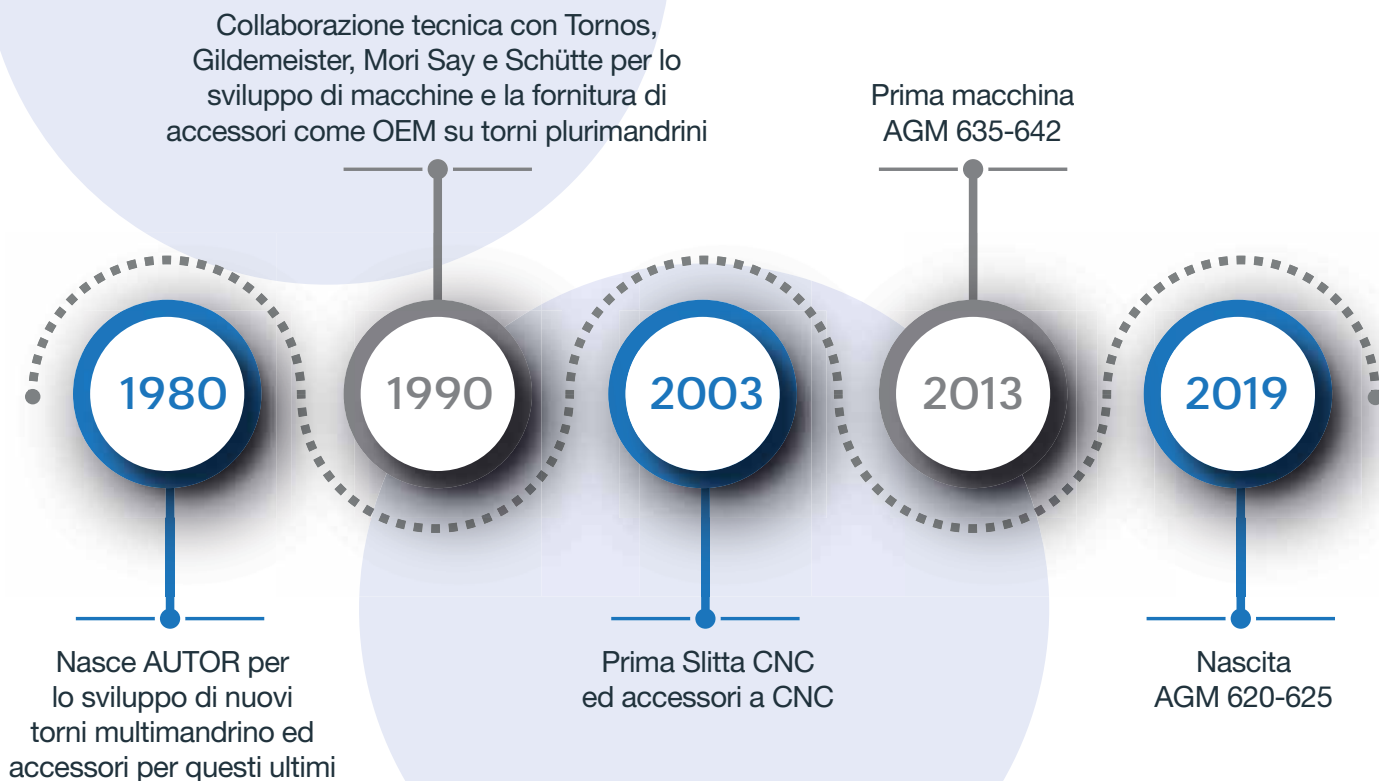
Collaborazione tecnica con Tornos, Gildemeister, Mori Say e Schütte per lo sviluppo di macchine e la fornitura di accessori come OEM su torni plurimandrini

Prima macchina AGM 635-642

1980

1990

2003

2013

2019

Nasce AUTOR per lo sviluppo di nuovi torni multimandrino ed accessori per questi ultimi

Prima Slitta CNC ed accessori a CNC

Nascita AGM 620-625